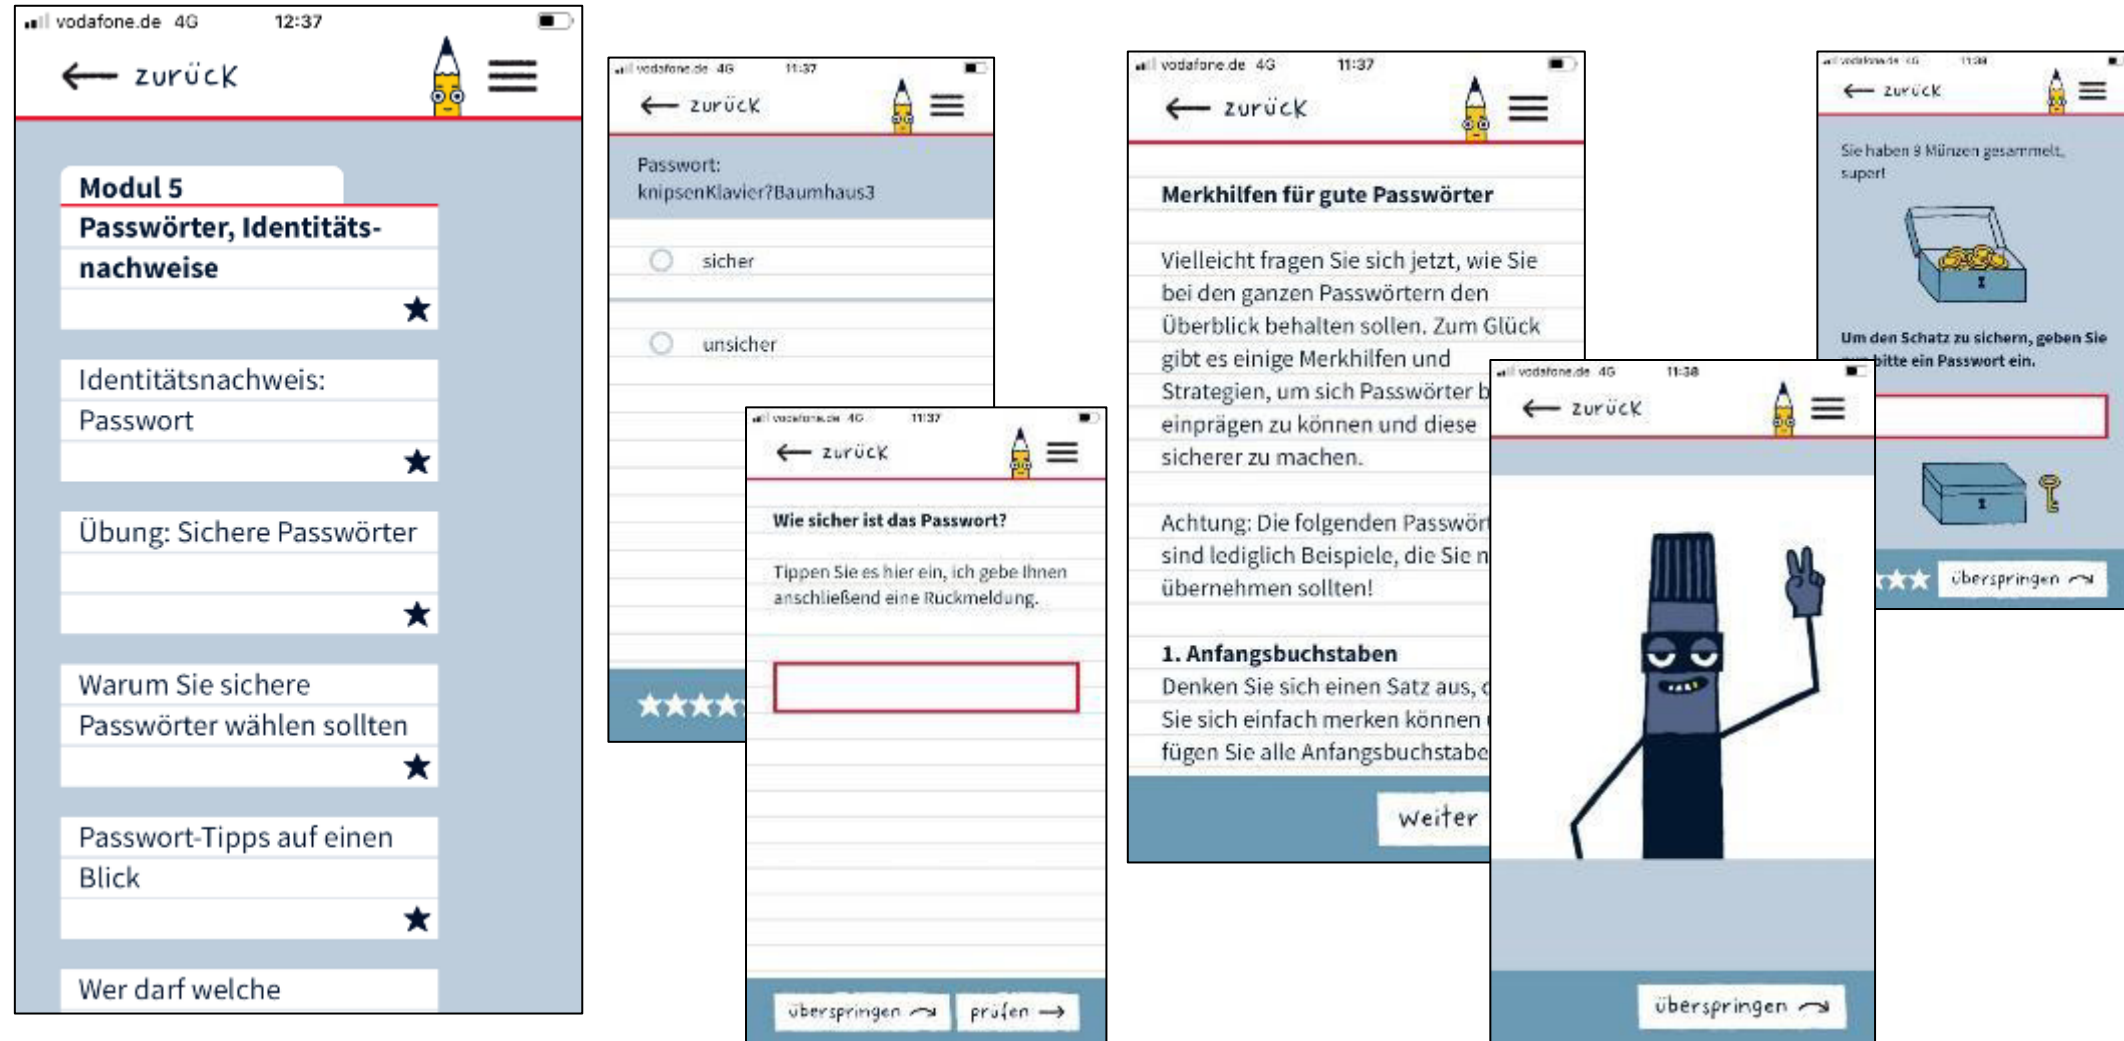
vodafone.de 4G 12:37

← zurück

Modul 5
Passwörter, Identitätsnachweise
★

Identitätsnachweis: Passwort
★

Übung: Sichere Passwörter
★

Warum Sie sichere Passwörter wählen sollten
★

Passwort-Tipps auf einen Blick
★

Wer darf welche

vodafone.de 4G 11:37

← zurück

Passwort: knipsenKlavier?Baumhaus3

sicher

unsicher

★★★★

vodafone.de 4G 11:37

← zurück

Wie sicher ist das Passwort?

Tippen Sie es hier ein, ich gebe Ihnen anschließend eine Rückmeldung.

überspringen

prüfen

vodafone.de 4G 11:37

← zurück

Merkhilfen für gute Passwörter

Vielleicht fragen Sie sich jetzt, wie Sie bei den ganzen Passwörtern den Überblick behalten sollen. Zum Glück gibt es einige Merkhilfen und Strategien, um sich Passwörter b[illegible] einprägen zu können und diese sicherer zu machen.

Achtung: Die folgenden Passwör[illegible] sind lediglich Beispiele, die Sie n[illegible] übernehmen sollten!

1. Anfangsbuchstaben
Denken Sie sich einen Satz aus, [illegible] Sie sich einfach merken können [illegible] fügen Sie alle Anfangsbuchstabe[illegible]

weiter

vodafone.de 4G 11:38

← zurück

Sie haben 9 Münzen gesammelt, super!

Um den Schatz zu sichern, geben Sie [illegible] bitte ein Passwort ein.

★★★

überspringen

vodafone.de 4G 11:38

← zurück

überspringen